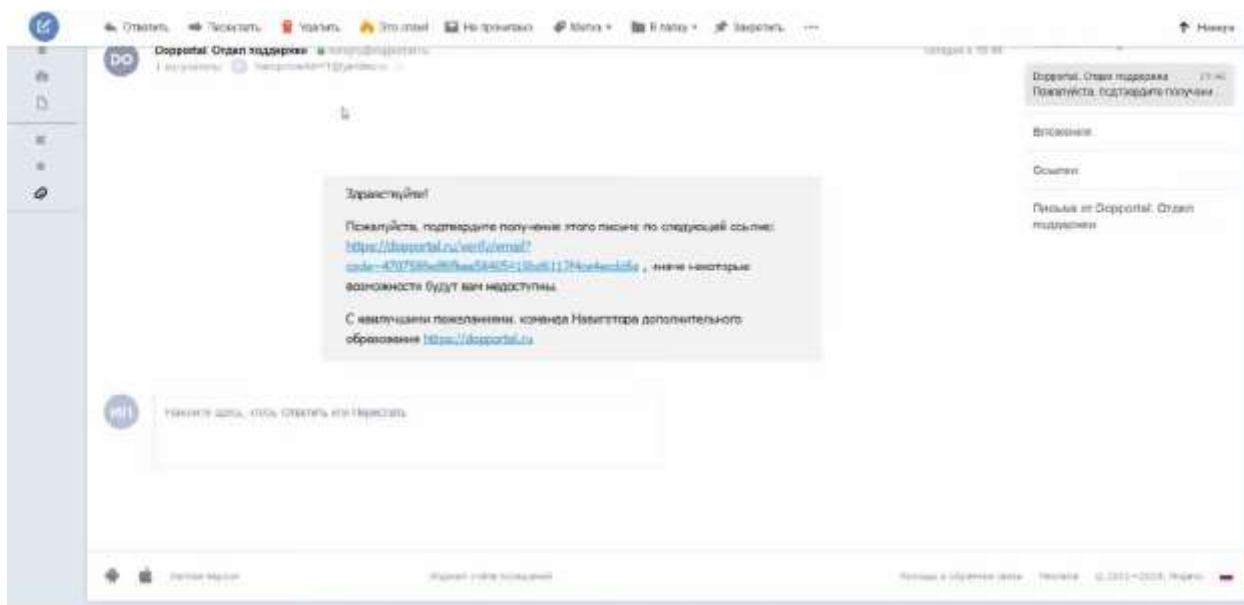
Ответить Переслать Удалить Это спам! Не прочитано Метка В папку Закрепить ···

Наверх

DO

Dopportal. Отдел поддержки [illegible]

1 получатель: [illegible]

Сегодня в 15:46

Dopportal. Отдел поддержки 15:46
Пожалуйста, подтвердите получени

Вложения

Ссылки

Письма от Dopportal. Отдел поддержки

Здравствуйте!

Пожалуйста, подтвердите получение этого письма по следующей ссылке: https://dopportal.ru/verify/email?code=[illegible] , иначе некоторые возможности будут вам недоступны.

С наилучшими пожеланиями, команда Навигатора дополнительного образования https://dopportal.ru

ИП

Нажмите здесь, чтобы Ответить или Переслать

Легкая версия

Индекс стоп-посещений

Помощь и обратная связь Реклама © 2001—2018, Яндекс